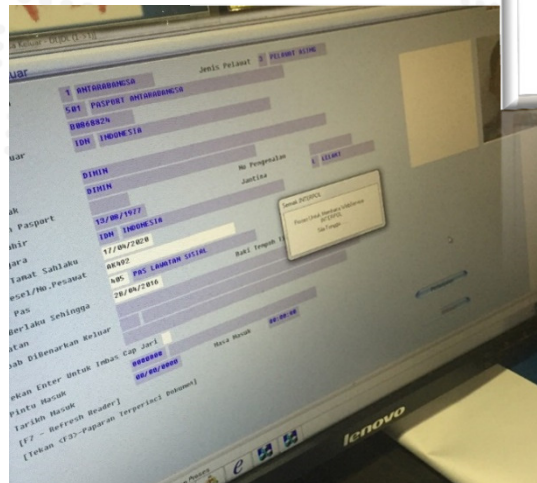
uar

Jenis Pelawat 1 PELAWAT ASING

1 ANTARABANGSA

501 PASPORT ANTARABANGSA

B0868024

IDN INDONESIA

uar

DIHIN

No Pengenalan

DIHIN

Jantina L LELAKI

ak

13/08/1977

n Pasport

IDN INDONESIA

ahir

17/04/2020

gara

AK492

Tamat Sahlaku

Semak INTERPOL

Proses Semak Senarai Interpol INTERPOL Sila Tunggu

N05 PAS LAWATAN SOSIAL

esel/No.Pesawat

Kali Tempoh T

20/04/2016

Pas

Berlaku Sehingga

atan

ab Dibenarkan Keluar

ekan Enter Untuk Imbas Cap Jari

Pintu Masuk 000000

Masa Masuk 00:00:00

Tarikh Masuk 00/00/0000

[F7 - Refresh Reader]

[Tekan <F3>-Paparan Terperinci Dokumen]

lenovo